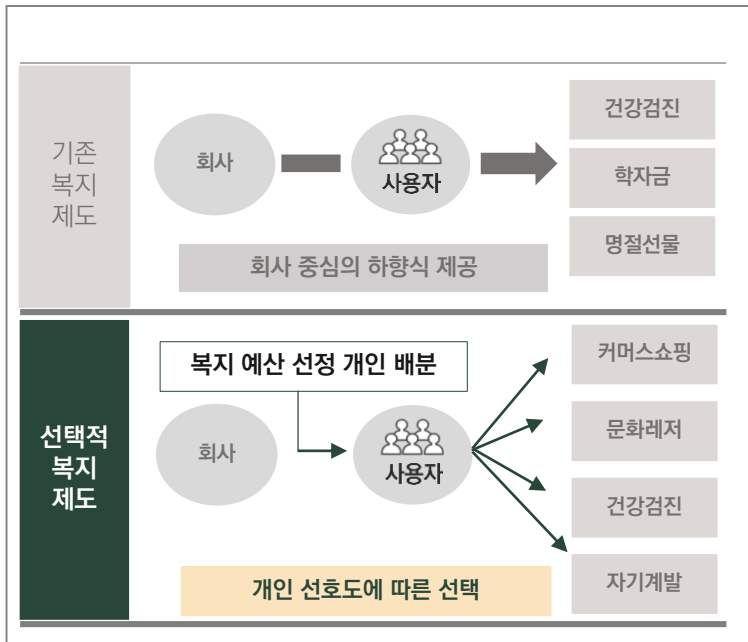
기존 복지 제도

회사

사용자

건강검진

학자금

명절선물

회사 중심의 하향식 제공

선택적 복지 제도

복지 예산 선정 개인 배분

회사

사용자

커머스쇼핑

문화레저

건강검진

자기계발

개인 선호도에 따른 선택